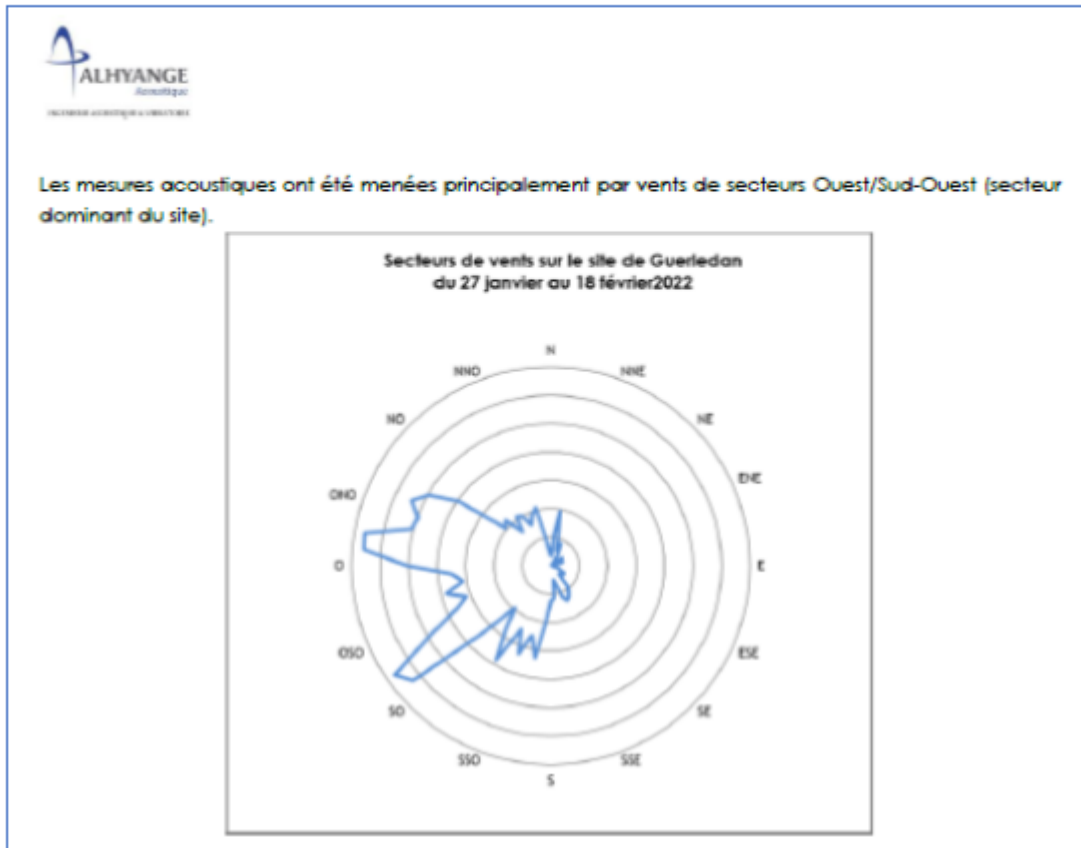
ALHYANGE
Acoustique
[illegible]

Les mesures acoustiques ont été menées principalement par vents de secteurs Ouest/Sud-Ouest (secteur dominant du site).

Secteurs de vents sur le site de Guerledan
du 27 janvier au 18 février2022

N
NNE
NE
ENE
E
ESE
SE
SSE
S
SSO
SO
OSO
O
ONO
NO
NNO